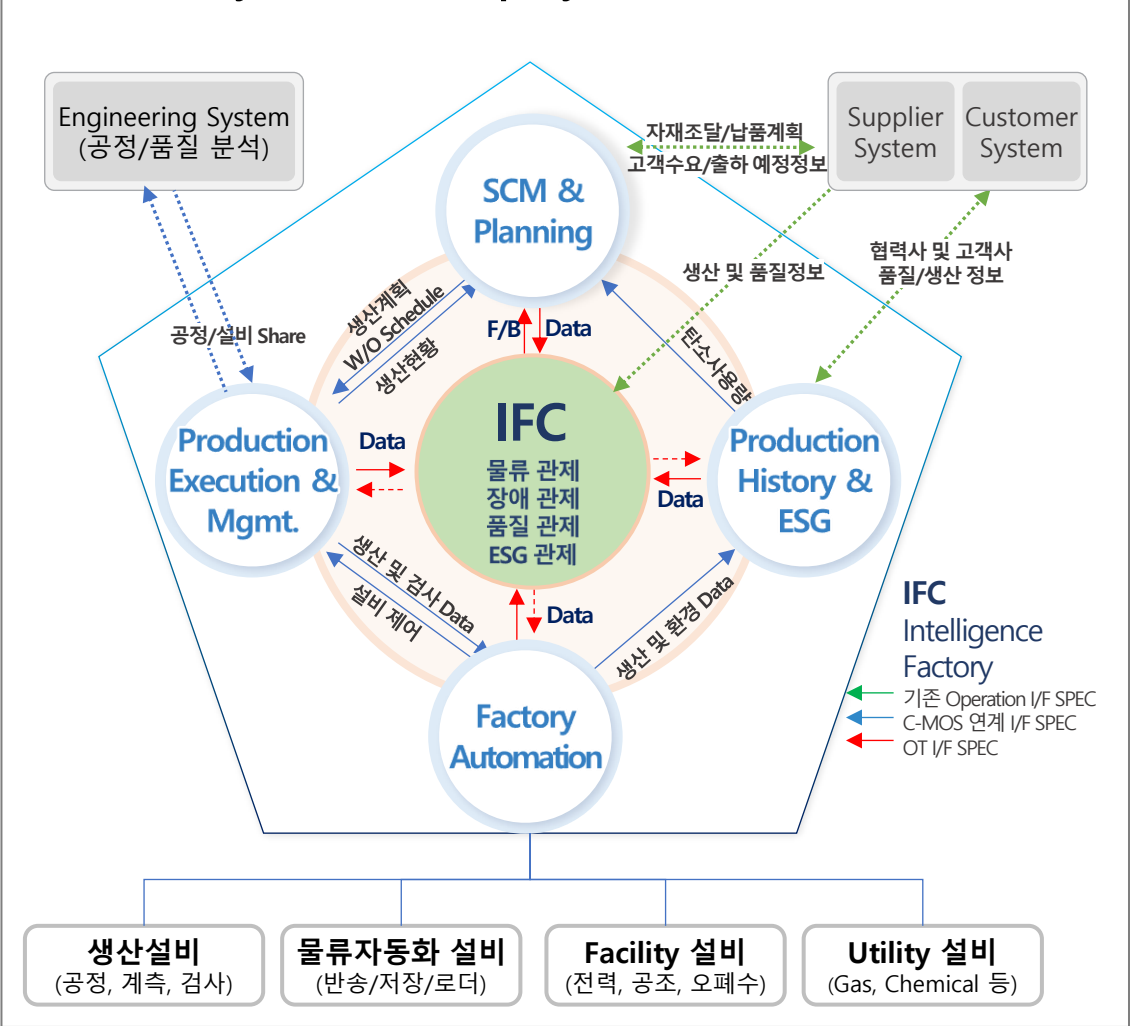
Engineering System
(공정/품질 분석)

Supplier System

Customer System

자재조달/납품계획
고객수요/출하 예정정보

SCM & Planning

생산 및 품질정보

협력사 및 고객사
품질/생산 정보

공정/설비 Share

생산계획
W/O Schedule
생산현황

F/B

Data

탄소사용량

IFC
물류 관제
장애 관제
품질 관제
ESG 관제

Production Execution & Mgmt.

Data

Production History & ESG

Data

생산 및 검사 Data
설비 제어

Data

생산 및 환경 Data

Factory Automation

IFC
Intelligence Factory

기존 Operation I/F SPEC
C-MOS 연계 I/F SPEC
OT I/F SPEC

생산설비
(공정, 계측, 검사)

물류자동화 설비
(반송/저장/로더)

Facility 설비
(전력, 공조, 오폐수)

Utility 설비
(Gas, Chemical 등)